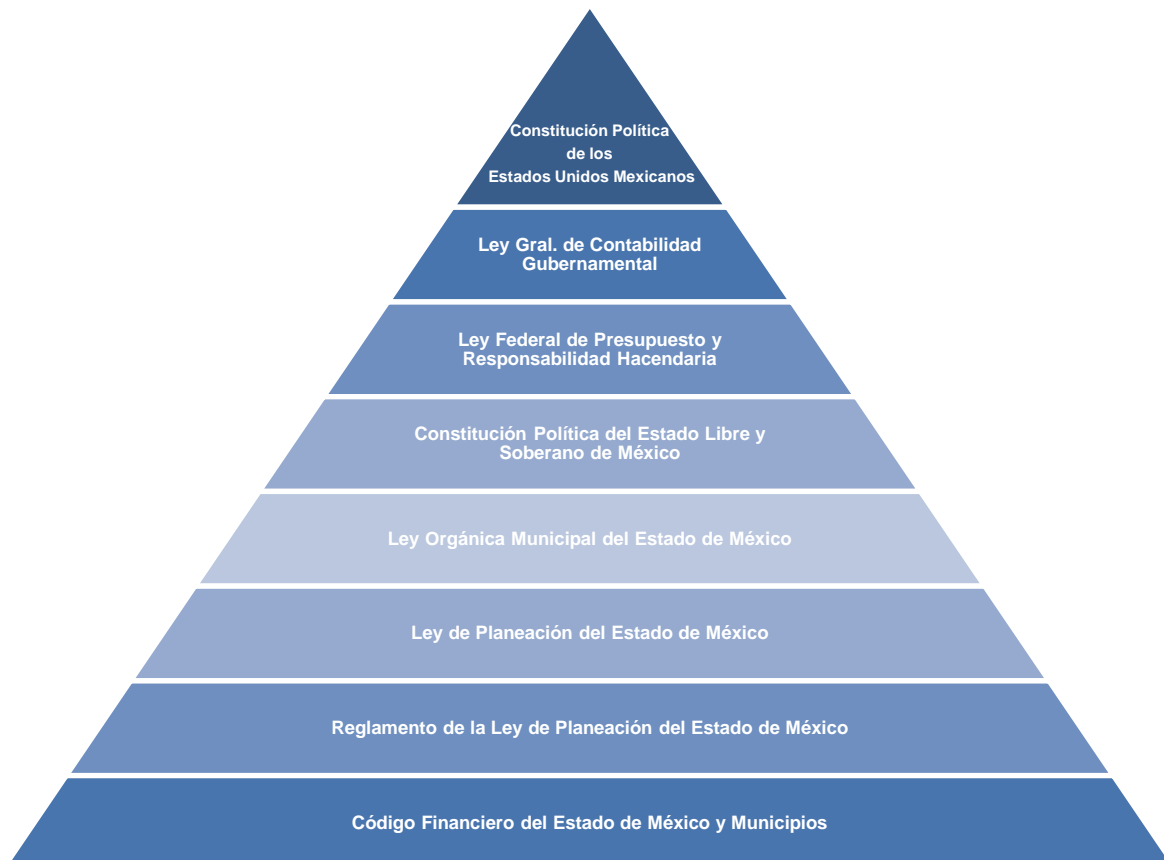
Constitución Política de los Estados Unidos Mexicanos

Ley Gral. de Contabilidad Gubernamental

Ley Federal de Presupuesto y Responsabilidad Hacendaria

Constitución Política del Estado Libre y Soberano de México

Ley Orgánica Municipal del Estado de México

Ley de Planeación del Estado de México

Reglamento de la Ley de Planeación del Estado de México

Código Financiero del Estado de México y Municipios